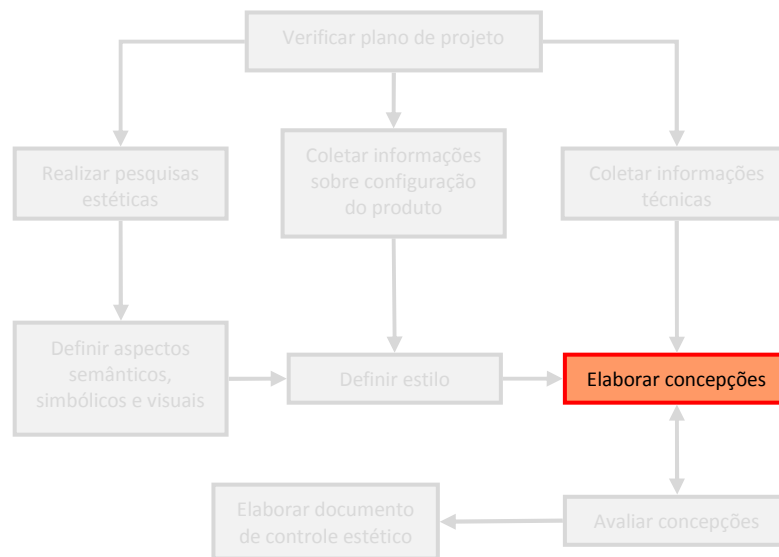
Verificar plano de projeto

Realizar pesquisas estéticas

Coletar informações sobre configuração do produto

Coletar informações técnicas

Definir aspectos semânticos, simbólicos e visuais

Definir estilo

Elaborar concepções

Elaborar documento de controle estético

Avaliar concepções